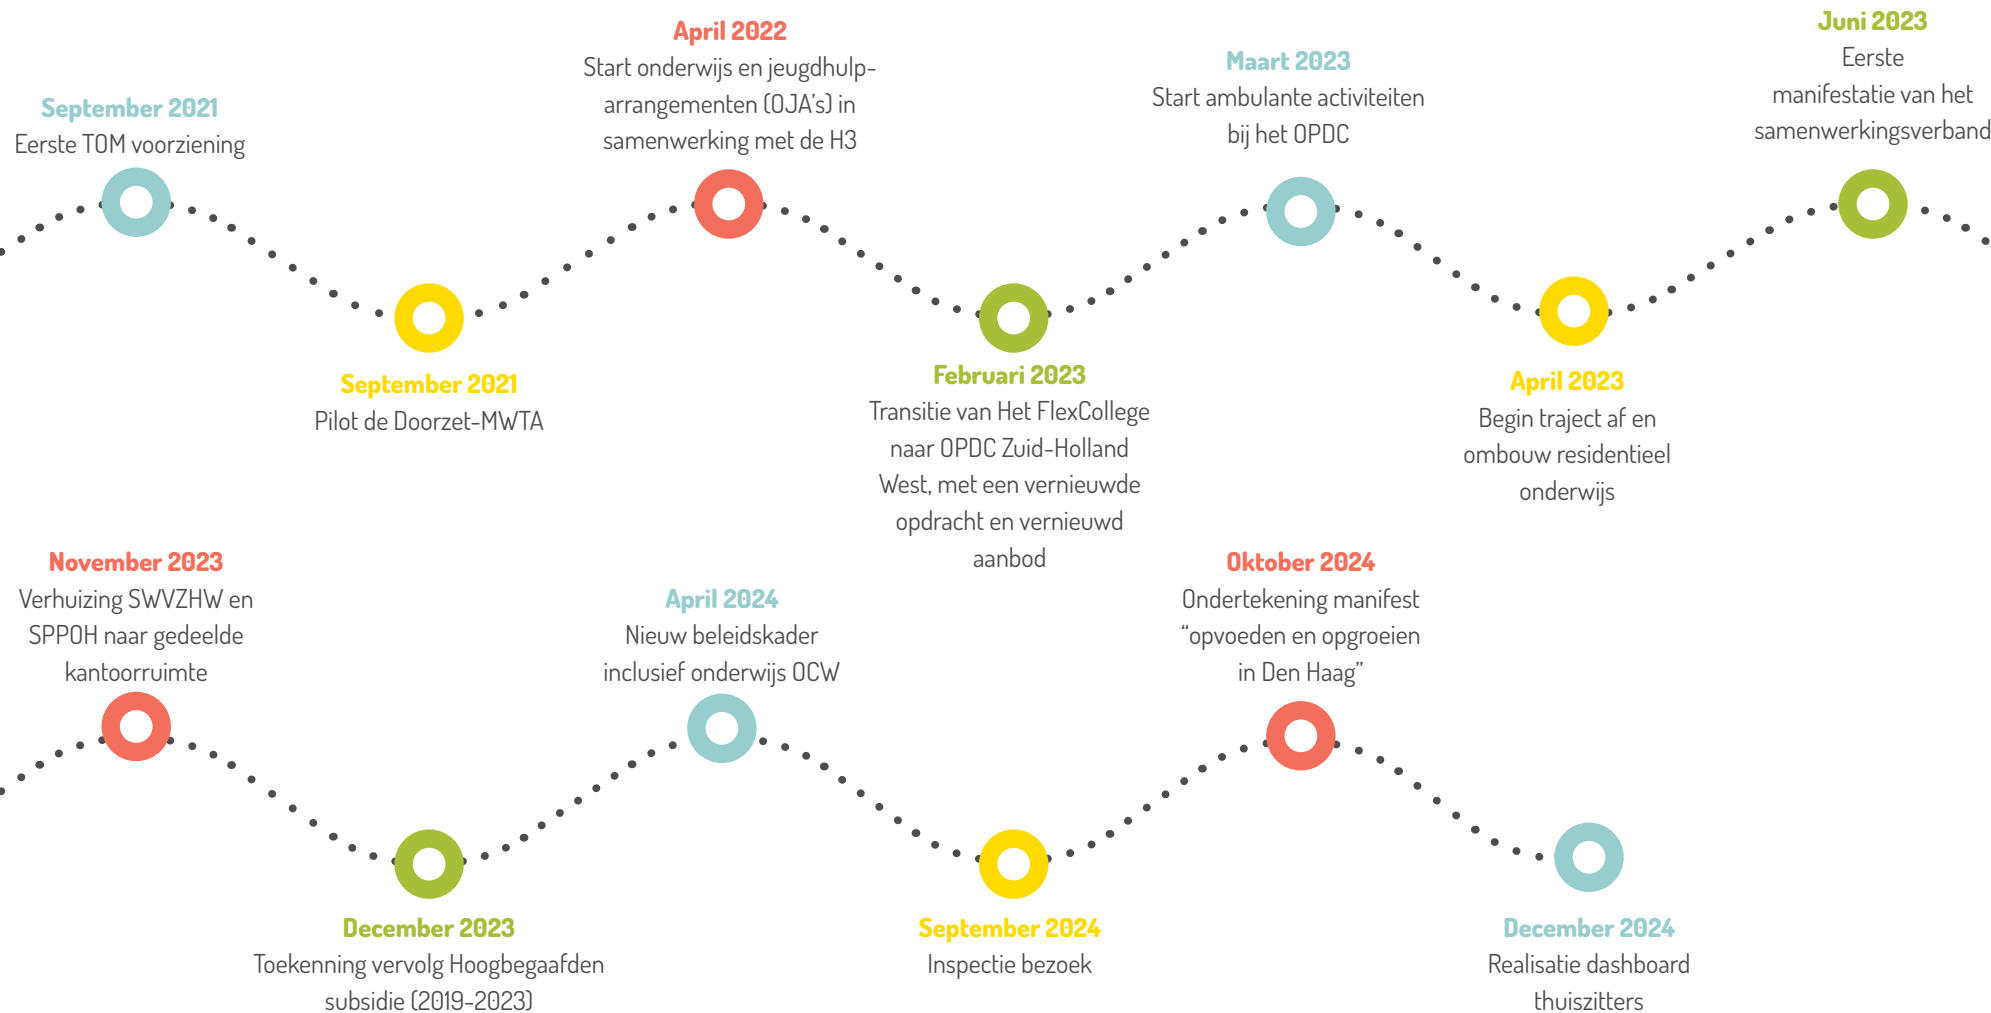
September 2021
Eerste TOM voorziening

September 2021
Pilot de Doorzet-MWTA

April 2022
Start onderwijs en jeugdhulp-arrangementen (OJA's) in samenwerking met de H3

Februari 2023
Transitie van Het FlexCollege naar OPDC Zuid-Holland West, met een vernieuwde opdracht en vernieuwd aanbod

Maart 2023
Start ambulante activiteiten bij het OPDC

April 2023
Begin traject af en ombouw residentieel onderwijs

Juni 2023
Eerste manifestatie van het samenwerkingsverband

November 2023
Verhuizing SWVZHW en SPPOH naar gedeelde kantoorruimte

December 2023
Toekenning vervolg Hoogbegaafden subsidie (2019-2023)

April 2024
Nieuw beleidskader inclusief onderwijs OCW

September 2024
Inspectie bezoek

Oktober 2024
Ondertekening manifest "opvoeden en opgroeien in Den Haag"

December 2024
Realisatie dashboard thuiszitters